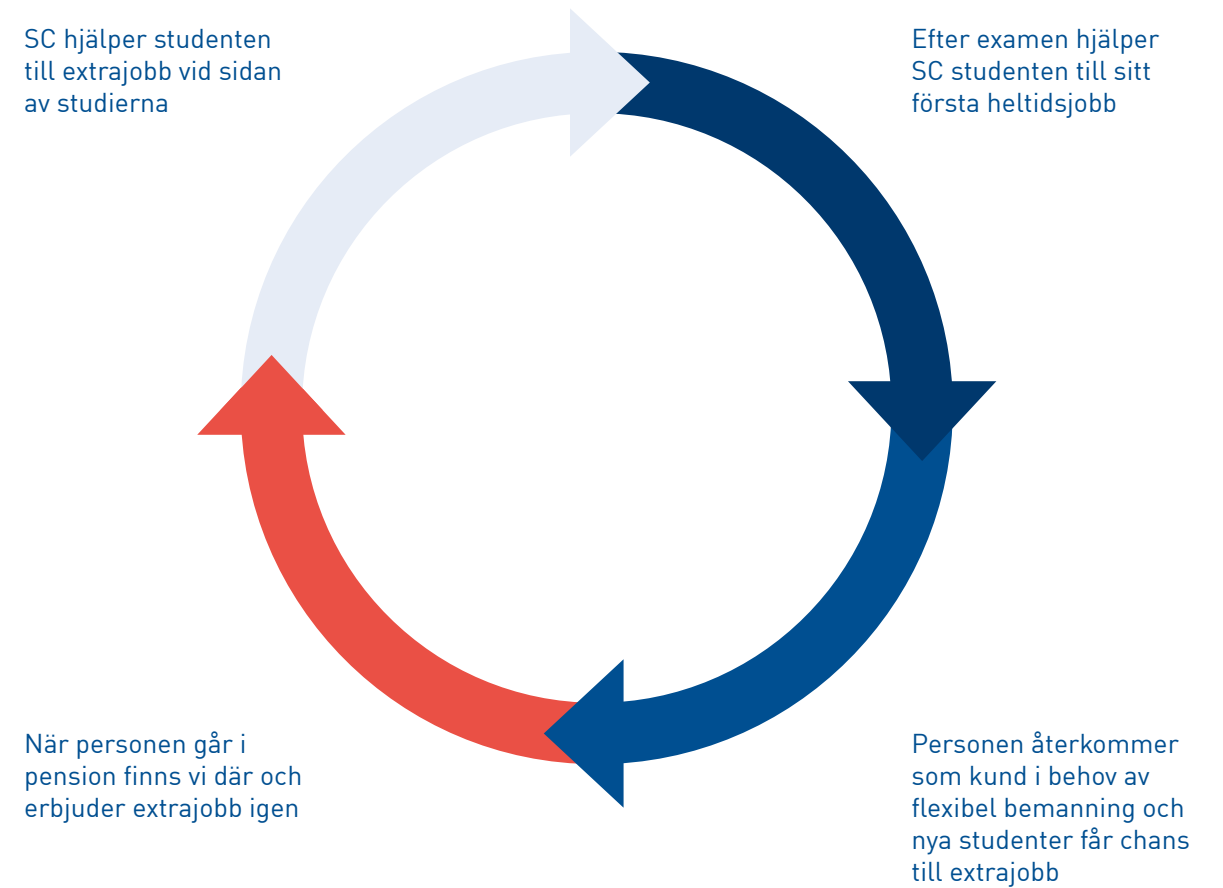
SC hjälper studenten till extrajobb vid sidan av studierna

Efter examen hjälper SC studenten till sitt första heltidsjobb

Personen återkommer som kund i behov av flexibel bemanning och nya studenter får chans till extrajobb

När personen går i pension finns vi där och erbjuder extrajobb igen